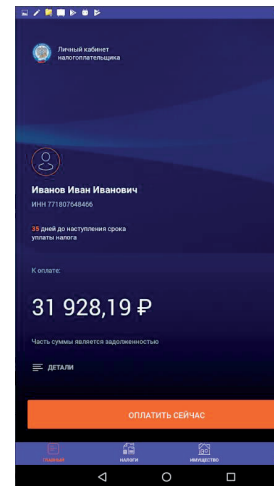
Личный кабинет налогоплательщика

Иванов Иван Иванович

ИНН 771807648466

35 дней до наступления срока уплаты налога

К оплате:

31 928,19 ₽

Часть суммы является задолженностью

ДЕТАЛИ

ОПЛАТИТЬ СЕЙЧАС

ГЛАВНАЯ НАЛОГИ ИМУЩЕСТВО